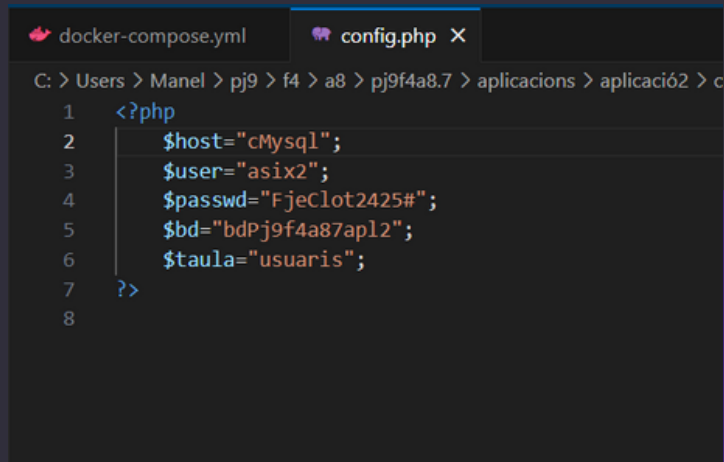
docker-compose.yml config.php ×

C: > Users > Manel > pj9 > f4 > a8 > pj9f4a8.7 > aplicacions > aplicació2 > c

1 <?php
2 $host="cMysql";
3 $user="asix2";
4 $passwd="FjeClot2425#";
5 $bd="bdPj9f4a87apl2";
6 $taula="usuaris";
7 ?>
8